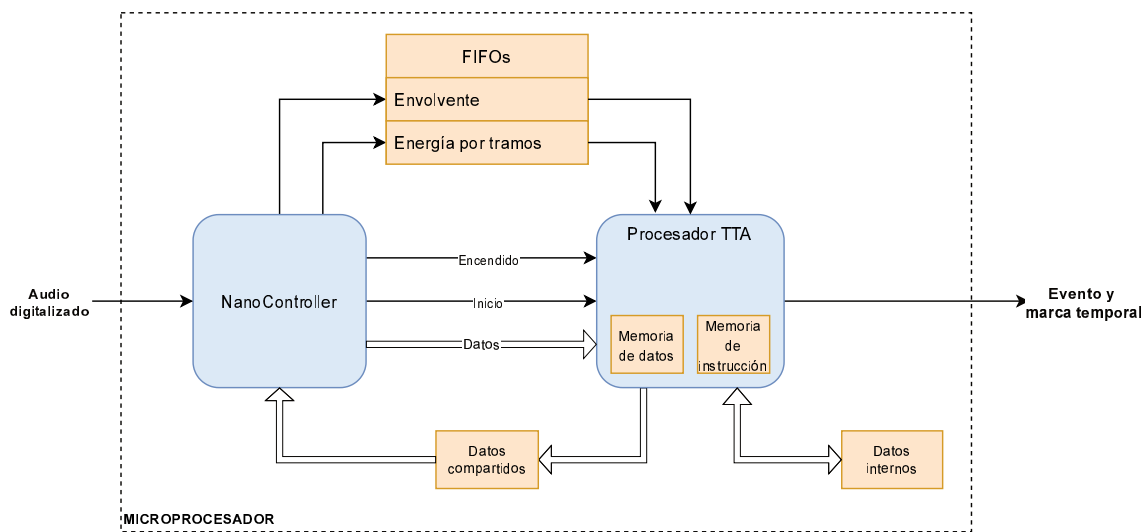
FIFOs

Envolvente

Energía por tramos

Audio digitalizado

NanoController

Encendido

Inicio

Datos

Procesador TTA

Memoria de datos

Memoria de instrucción

Evento y marca temporal

Datos compartidos

Datos internos

MICROPROCESADOR